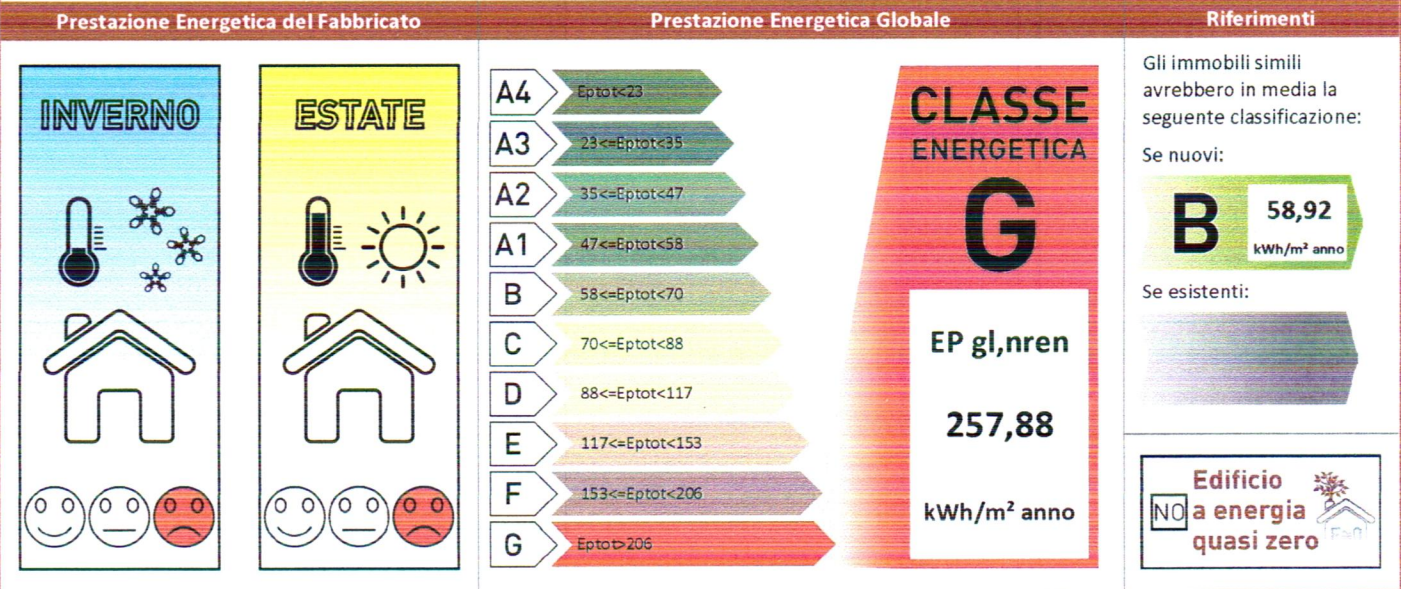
Prestazione Energetica del Fabbricato

INVERNO

ESTATE

Prestazione Energetica Globale

A4 Eptot<23
A3 23<=Eptot<35
A2 35<=Eptot<47
A1 47<=Eptot<58
B 58<=Eptot<70
C 70<=Eptot<88
D 88<=Eptot<117
E 117<=Eptot<153
F 153<=Eptot<206
G Eptot>206

CLASSE ENERGETICA
G

EP gl,nren
257,88
kWh/m² anno

Riferimenti

Gli immobili simili avrebbero in media la seguente classificazione:

Se nuovi:
B 58,92 kWh/m² anno

Se esistenti:

NO Edificio a energia quasi zero